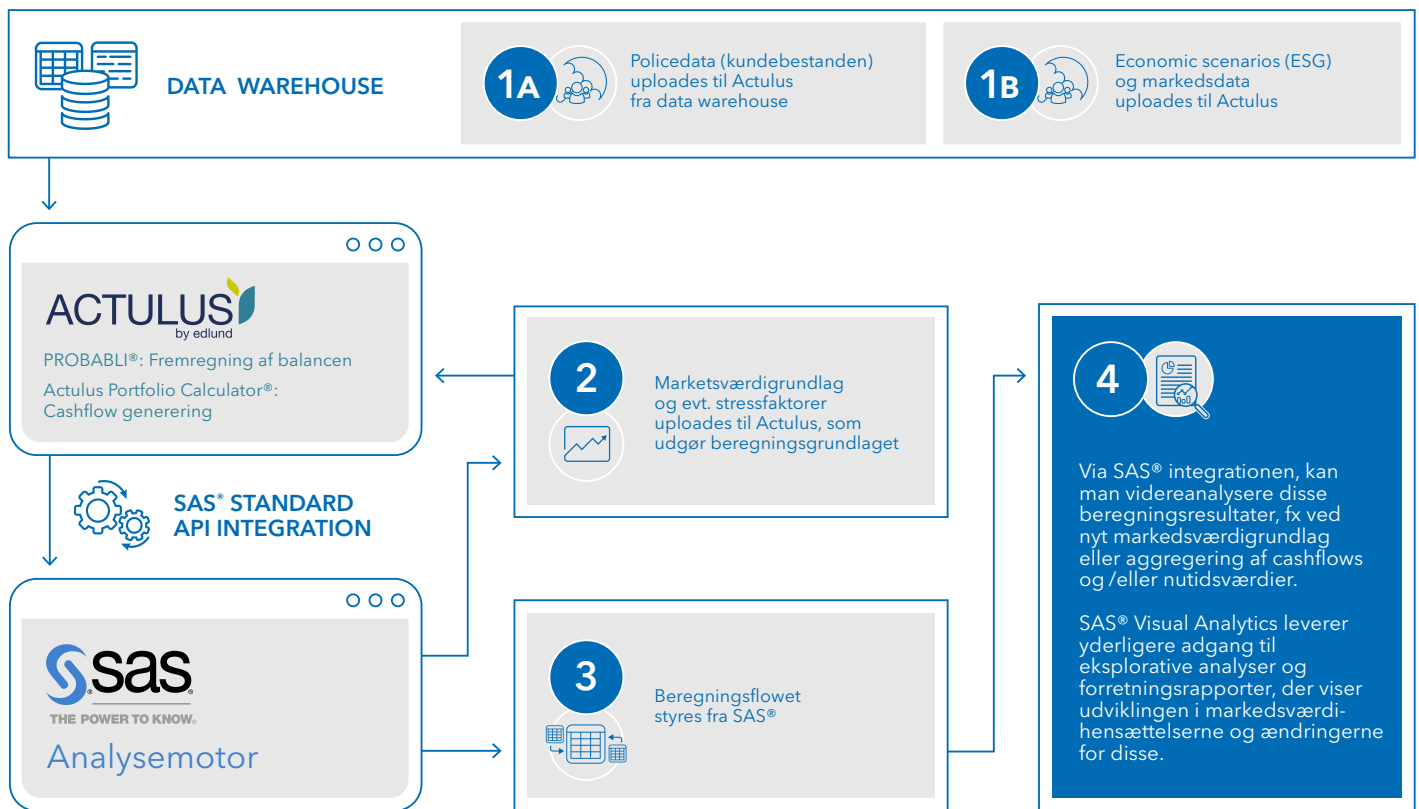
DATA WAREHOUSE

1A Policedata (kundebestanden) uploades til Actulus fra data warehouse

1B Economic scenarios (ESG) og markedsdata uploades til Actulus

ACTULUS by edlund

PROBABLI®: Fremregning af balancen

Actulus Portfolio Calculator®: Cashflow generering

2 Marketsværdigrundlag og evt. stressfaktorer uploades til Actulus, som udgør beregningsgrundlaget

4

Via SAS® integrationen, kan man videreanalysere disse beregningsresultater, fx ved nyt markedsværdigrundlag eller aggregering af cashflows og /eller nutidsværdier.

SAS® Visual Analytics leverer yderligere adgang til eksplorative analyser og forretningsrapporter, der viser udviklingen i markedsværdihensættelserne og ændringerne for disse.

SAS® STANDARD API INTEGRATION

SAS. THE POWER TO KNOW.

Analysemotor

3 Beregningsflowet styres fra SAS®